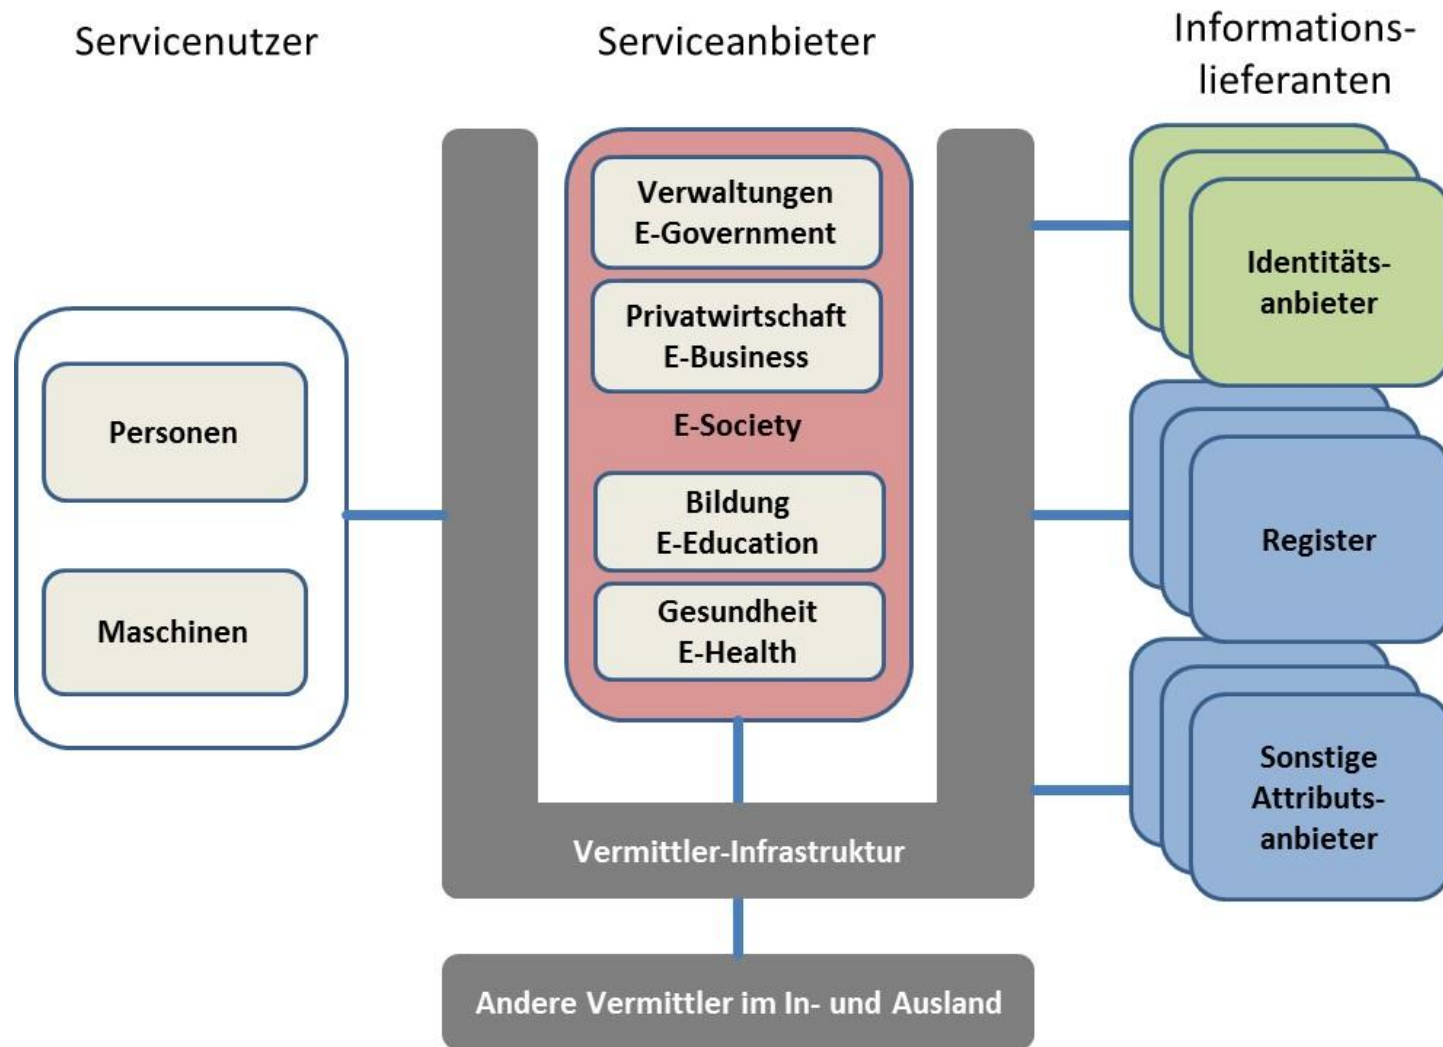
Servicenutzer

Serviceanbieter

Informations-
lieferanten

Verwaltungen
E-Government

Privatwirtschaft
E-Business

E-Society

Bildung
E-Education

Gesundheit
E-Health

Identitäts-
anbieter

Personen

Maschinen

Register

Sonstige
Attributs-
anbieter

Vermittler-Infrastruktur

Andere Vermittler im In- und Ausland